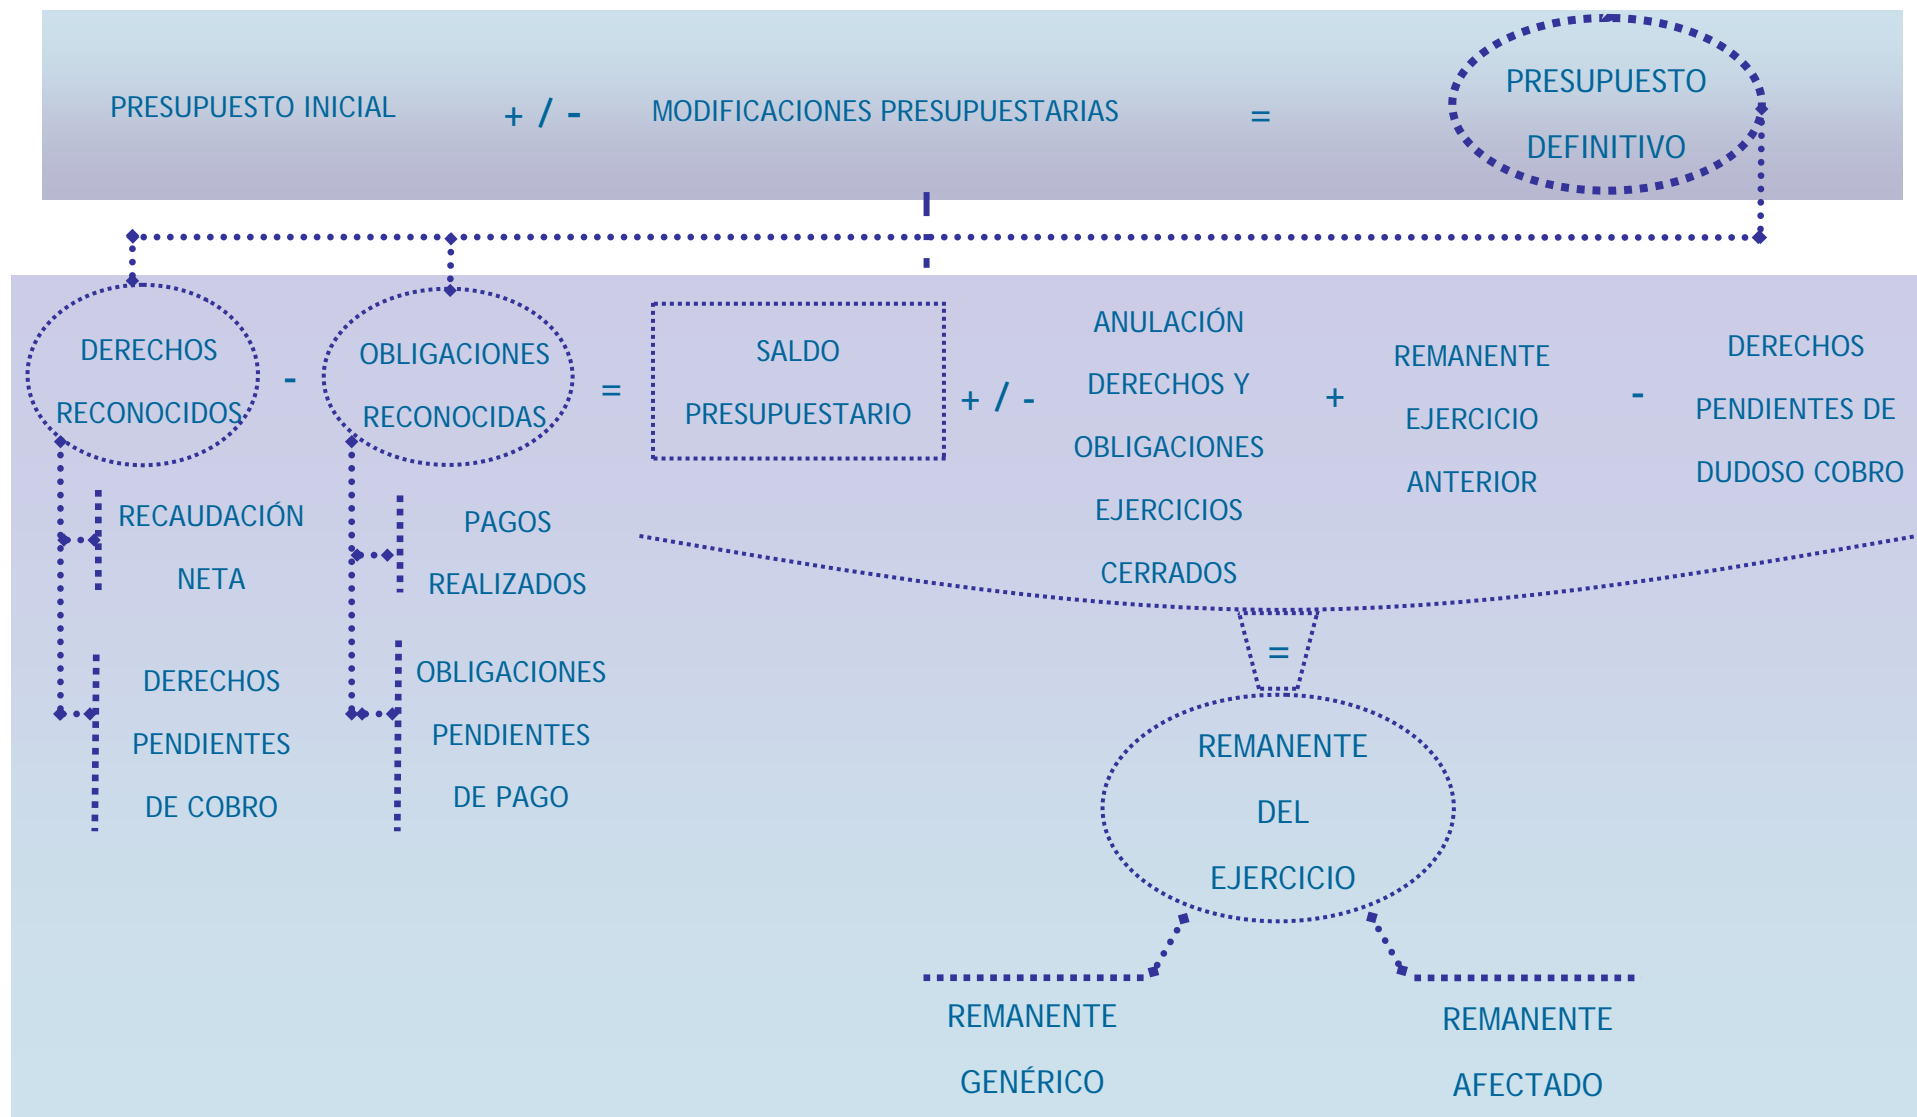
PRESUPUESTO INICIAL + / - MODIFICACIONES PRESUPUESTARIAS = PRESUPUESTO DEFINITIVO

DERECHOS RECONOCIDOS - OBLIGACIONES RECONOCIDAS = SALDO PRESUPUESTARIO + / - ANULACIÓN DERECHOS Y OBLIGACIONES EJERCICIOS CERRADOS + REMANENTE EJERCICIO ANTERIOR - DERECHOS PENDIENTES DE DUDOSO COBRO

RECAUDACIÓN NETA

DERECHOS PENDIENTES DE COBRO

PAGOS REALIZADOS

OBLIGACIONES PENDIENTES DE PAGO

=

REMANENTE DEL EJERCICIO

REMANENTE GENÉRICO

REMANENTE AFECTADO